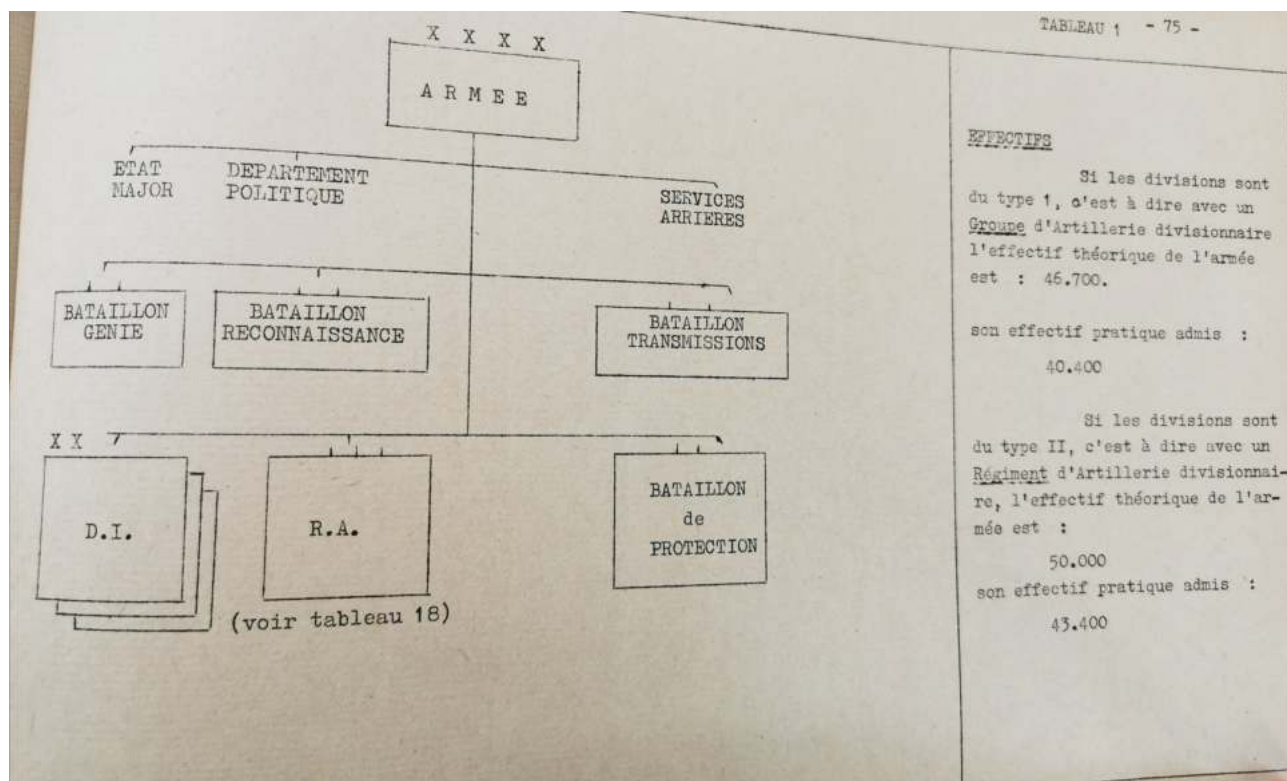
TABLEAU 1 - 75 -

X X X X

A R M E E

ETAT MAJOR

DEPARTEMENT POLITIQUE

SERVICES ARRIERES

BATAILLON GENIE

BATAILLON RECONNAISSANCE

BATAILLON TRANSMISSIONS

X X

D.I.

R.A.

BATAILLON de PROTECTION

(voir tableau 18)

EFFECTIFS

Si les divisions sont du type 1, c'est à dire avec un Groupe d'Artillerie divisionnaire l'effectif théorique de l'armée est : 46.700.

son effectif pratique admis :

40.400

Si les divisions sont du type II, c'est à dire avec un Régiment d'Artillerie divisionnaire, l'effectif théorique de l'armée est :

50.000

son effectif pratique admis :

43.400